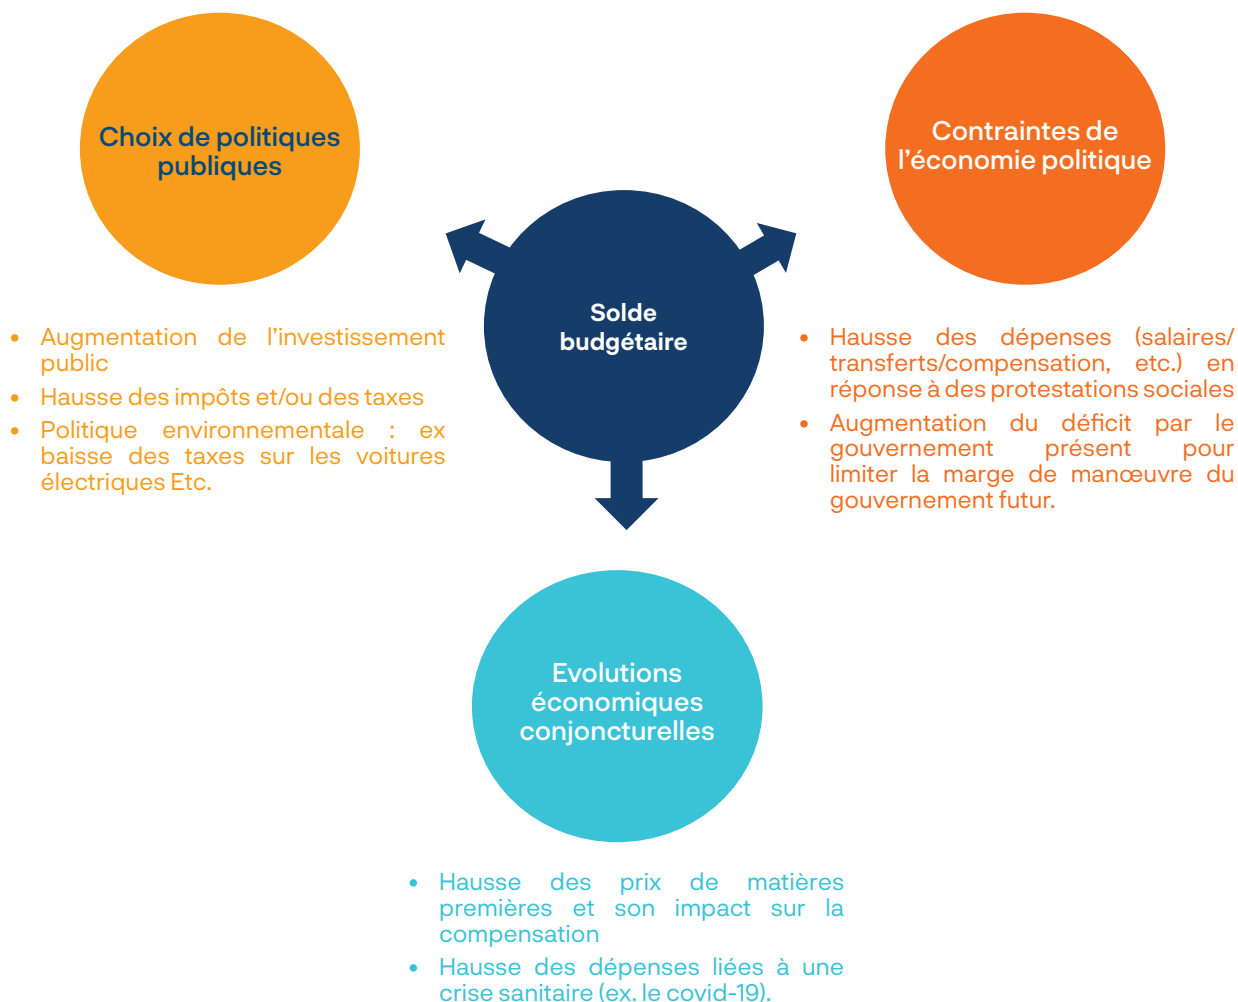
Choix de politiques publiques

Contraintes de l'économie politique

Solde budgétaire

• Augmentation de l'investissement public
• Hausse des impôts et/ou des taxes
• Politique environnementale : ex baisse des taxes sur les voitures électriques Etc.

• Hausse des dépenses (salaires/ transferts/compensation, etc.) en réponse à des protestations sociales
• Augmentation du déficit par le gouvernement présent pour limiter la marge de manœuvre du gouvernement futur.

Evolutions économiques conjoncturelles

• Hausse des prix de matières premières et son impact sur la compensation
• Hausse des dépenses liées à une crise sanitaire (ex. le covid-19).